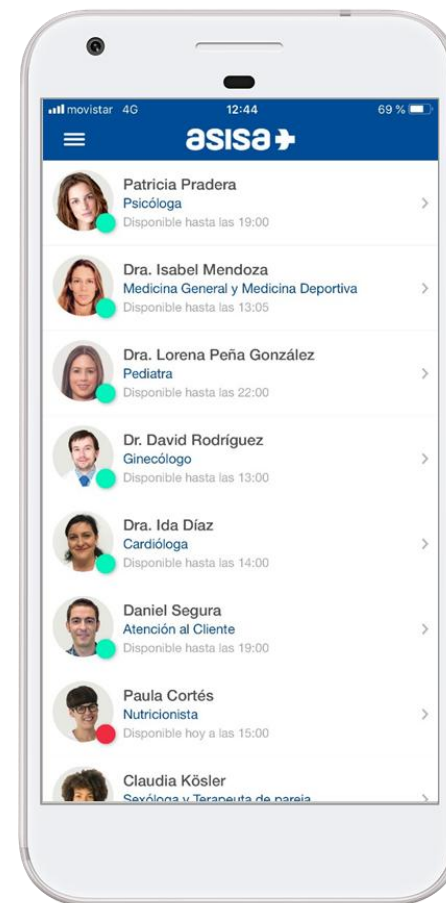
movistar 4G
12:44
69 %
asisa

Patricia Pradera
Psicóloga
Disponible hasta las 19:00

Dra. Isabel Mendoza
Medicina General y Medicina Deportiva
Disponible hasta las 13:05

Dra. Lorena Peña González
Pediatra
Disponible hasta las 22:00

Dr. David Rodríguez
Ginecólogo
Disponible hasta las 13:00

Dra. Ida Díaz
Cardióloga
Disponible hasta las 14:00

Daniel Segura
Atención al Cliente
Disponible hasta las 19:00

Paula Cortés
Nutricionista
Disponible hoy a las 15:00

Claudia Kösler
Sexóloga y Terapeuta de pareja